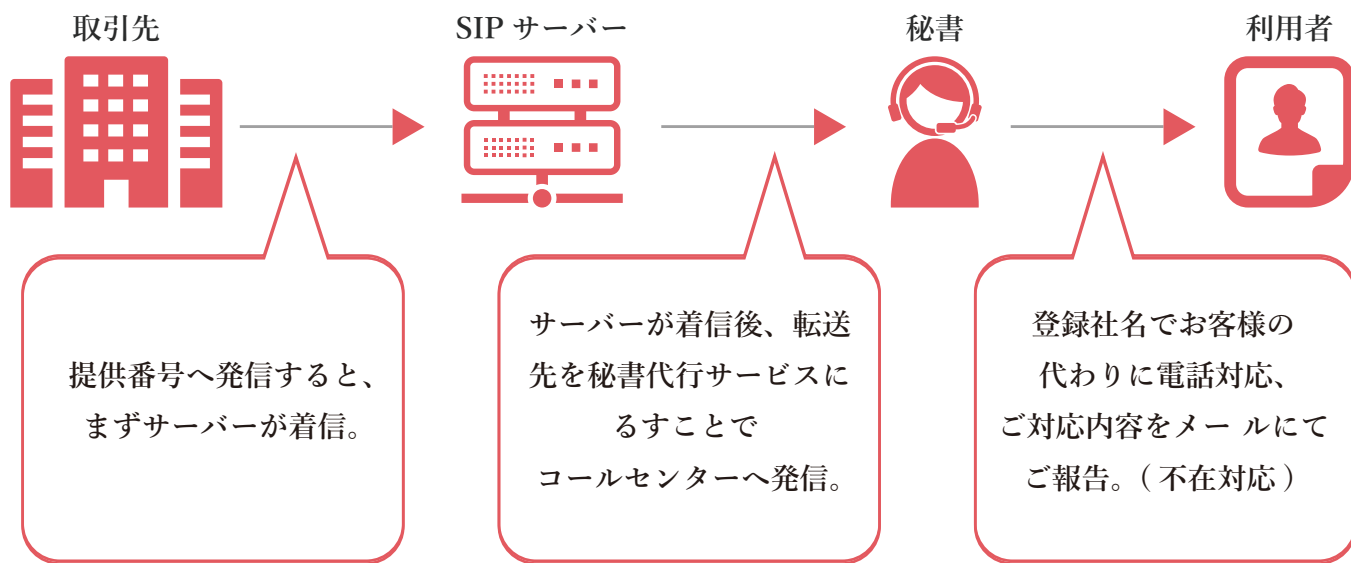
取引先

SIP サーバー

秘書

利用者

提供番号へ発信すると、まずサーバーが着信。

サーバーが着信後、転送先を秘書代行サービスにるすことでコールセンターへ発信。

登録社名でお客様の代わりに電話対応、ご対応内容をメー ルにてご報告。（不在対応）